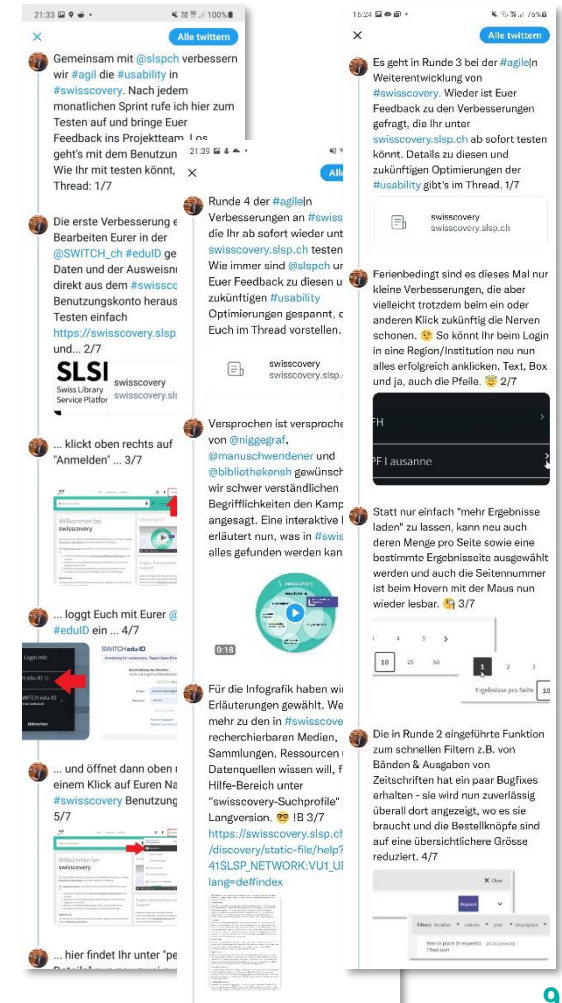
21:33 100%

×

Alle twittern

Gemeinsam mit @slspch verbessern wir #agil die #usability in #swisscovery. Nach jedem monatlichen Sprint rufe ich hier zum Testen auf und bringe Euer Feedback ins Projektteam. Los geht's mit dem Benutzun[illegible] Wie Ihr mit testen könnt, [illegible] Thread: 1/7

Die erste Verbesserung e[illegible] Bearbeiten Eurer in der @SWITCH_ch #eduID ge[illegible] Daten und der Ausweisn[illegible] direkt aus dem #swissc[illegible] Benutzungskonto heraus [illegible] Testen einfach https://swisscovery.slsp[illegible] und... 2/7

SLSI Swiss Library Service Platfor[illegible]

swisscovery swisscovery.sl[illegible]

... klickt oben rechts auf "Anmelden" ... 3/7

Willkommen bei swisscovery

... loggt Euch mit Eurer @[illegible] #eduID ein ... 4/7

Login mit:

SWITCH edu-ID

Abbrechen

... und öffnet dann oben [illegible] einem Klick auf Euren Na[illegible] #swisscovery Benutzung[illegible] 5/7

Willkommen bei swisscovery

... hier findet Ihr unter "pe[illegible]

21:39

×

Alle

Runde 4 der #agilen Verbesserungen an #swiss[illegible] die Ihr ab sofort wieder unt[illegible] swisscovery.slsp.ch testen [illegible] Wie immer sind @slspch u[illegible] Euer Feedback zu diesen u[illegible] zukünftigen #usability Optimierungen gespannt, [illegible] Euch im Thread vorstellen.

swisscovery swisscovery.slsp.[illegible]

Versprochen ist versproche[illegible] von @niggegraf, @manuschwendener und @bibliothekensh gewünsch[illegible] wir schwer verständlichen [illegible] Begrifflichkeiten den Kamp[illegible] angesagt. Eine interaktive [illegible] erläutert nun, was in #swis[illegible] alles gefunden werden kan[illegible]

swisscovery

0:18

Für die Infografik haben wi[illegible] Erläuterungen gewählt. We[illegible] mehr zu den in #swisscove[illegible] recherchierbaren Medien, Sammlungen, Ressourcen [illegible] Datenquellen wissen will, f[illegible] Hilfe-Bereich unter "swisscovery-Suchprofile" Langversion. 🤓 !B 3/7 https://swisscovery.slsp.ch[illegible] /discovery/static-file/help?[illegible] 41SLSP_NETWORK:VU1_U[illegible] lang=de#index

15:24 75%

×

Alle twittern

Es geht in Runde 3 bei der #agilen Weiterentwicklung von #swisscovery. Wieder ist Euer Feedback zu den Verbesserungen gefragt, die Ihr unter swisscovery.slsp.ch ab sofort testen könnt. Details zu diesen und zukünftigen Optimierungen der #usability gibt's im Thread. 1/7

swisscovery swisscovery.slsp.ch

Ferienbedingt sind es dieses Mal nur kleine Verbesserungen, die aber vielleicht trotzdem beim ein oder anderen Klick zukünftig die Nerven schonen. 😌 So könnt Ihr beim Login in eine Region/Institution neu nun alles erfolgreich anklicken, Text, Box und ja, auch die Pfeile. 😇 2/7

FH

PF Lausanne

Statt nur einfach "mehr Ergebnisse laden" zu lassen, kann neu auch deren Menge pro Seite sowie eine bestimmte Ergebnisseite ausgewählt werden und auch die Seitennummer ist beim Hovern mit der Maus nun wieder lesbar. 🧐 3/7

10 25 50

1 2 3

Ergebnisse pro Seite 10

Die in Runde 2 eingeführte Funktion zum schnellen Filtern z.B. von Bänden & Ausgaben von Zeitschriften hat ein paar Bugfixes erhalten - sie wird nun zuverlässig überall dort angezeigt, wo es sie braucht und die Bestellknöpfe sind auf eine übersichtlichere Grösse reduziert. 4/7

× Close

Request

Filters: location volume year description

9